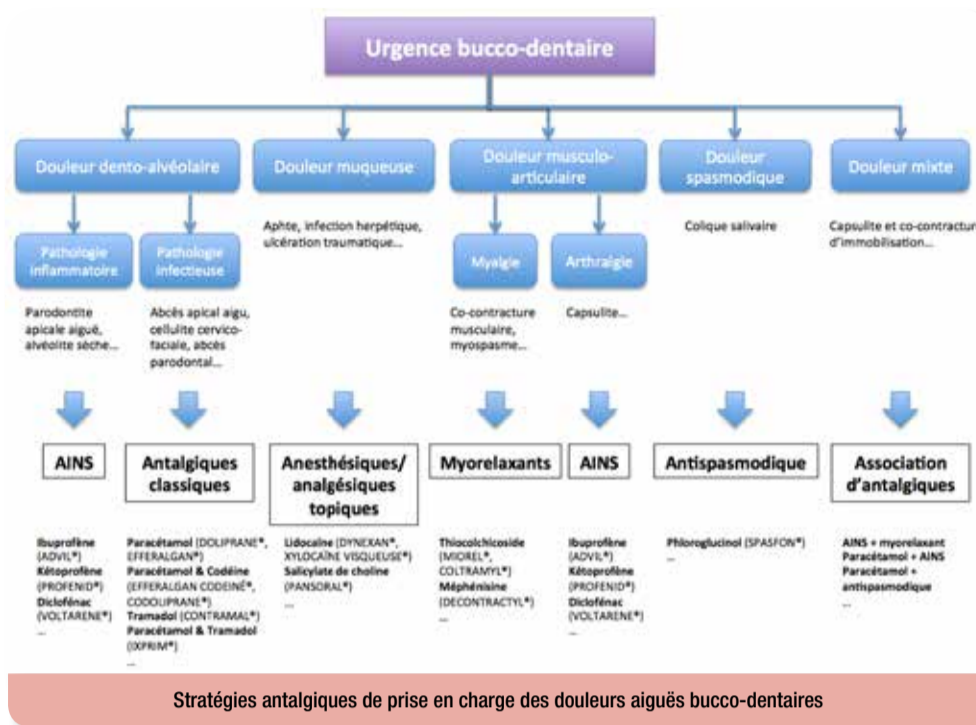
Urgence bucco-dentaire

Douleur dento-alvéolaire

Pathologie inflammatoire

Parodontite apicale aiguë, alvéolite sèche...

AINS

Ibuprofène (ADVIL®)
Kétoprofène (PROFENID®)
Diclofénac (VOLTARENE®)
...

Pathologie infectieuse

Abcès apical aigu, cellulite cervico-faciale, abcès parodontal...

Antalgiques classiques

Paracétamol (DOLIPRANE®, EFFERALGAN®)
Paracétamol & Codéine (EFFERALGAN CODEINÉ®, CODOLIPRANE®)
Tramadol (CONTRAMAL®)
Paracétamol & Tramadol (IXPRIM®)
...

Douleur muqueuse

Aphte, infection herpétique, ulcération traumatique...

Anesthésiques/ analgésiques topiques

Lidocaïne (DYNEXAN®, XYLOCAÏNE VISQUEUSE®)
Salicylate de choline (PANSORAL®)
...

Douleur musculo-articulaire

Myalgie

Co-contracture musculaire, myospasme...

Myorelaxants

Thiocolchicoside (MIOREL®, COLTRAMYL®)
Méphénisine (DECONTRACTYL®)
...

Arthralgie

Capsulite...

AINS

Ibuprofène (ADVIL®)
Kétoprofène (PROFENID®)
Diclofénac (VOLTARENE®)
...

Douleur spasmodique

Colique salivaire

Antispasmodique

Phloroglucinol (SPASFON®)
...

Douleur mixte

Capsulite et co-contracture d'immobilisation...

Association d'antalgiques

AINS + myorelaxant
Paracétamol + AINS
Paracétamol + antispasmodique
...

Stratégies antalgiques de prise en charge des douleurs aiguës bucco-dentaires